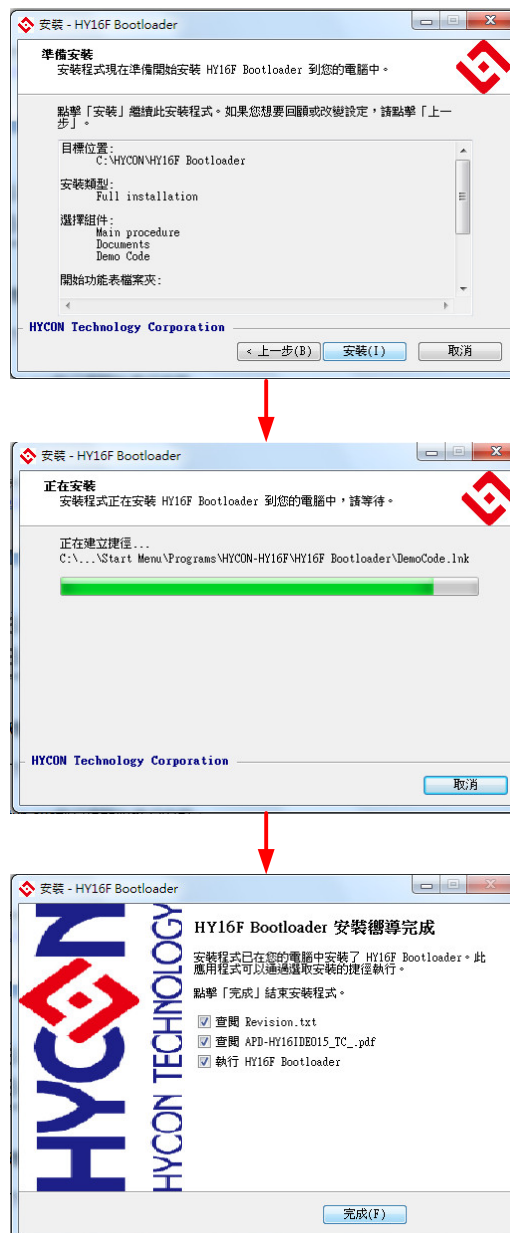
安裝 - HY16F Bootloader

準備安裝
安裝程式現在準備開始安裝 HY16F Bootloader 到您的電腦中。

點擊「安裝」繼續此安裝程式。如果您想要回顧或改變設定，請點擊「上一步」。

目標位置:
C:\HYCON\HY16F Bootloader

安裝類型:
Full installation

選擇組件:
Main procedure
Documents
Demo Code

開始功能表檔案夾:

HYCON Technology Corporation

< 上一步(B)　安裝(I)　取消

安裝 - HY16F Bootloader

正在安裝
安裝程式正在安裝 HY16F Bootloader 到您的電腦中，請等待。

正在建立捷徑...
C:\...\Start Menu\Programs\HYCON-HY16F\HY16F Bootloader\DemoCode.lnk

HYCON Technology Corporation

取消

安裝 - HY16F Bootloader

HYCON
HYCON TECHNOLOGY

HY16F Bootloader 安裝嚮導完成

安裝程式已在您的電腦中安裝了 HY16F Bootloader。此應用程式可以通過選取安裝的捷徑執行。

點擊「完成」結束安裝程式。

查閱 Revision.txt
查閱 APD-HY16IDE015_TC_.pdf
執行 HY16F Bootloader

完成(F)